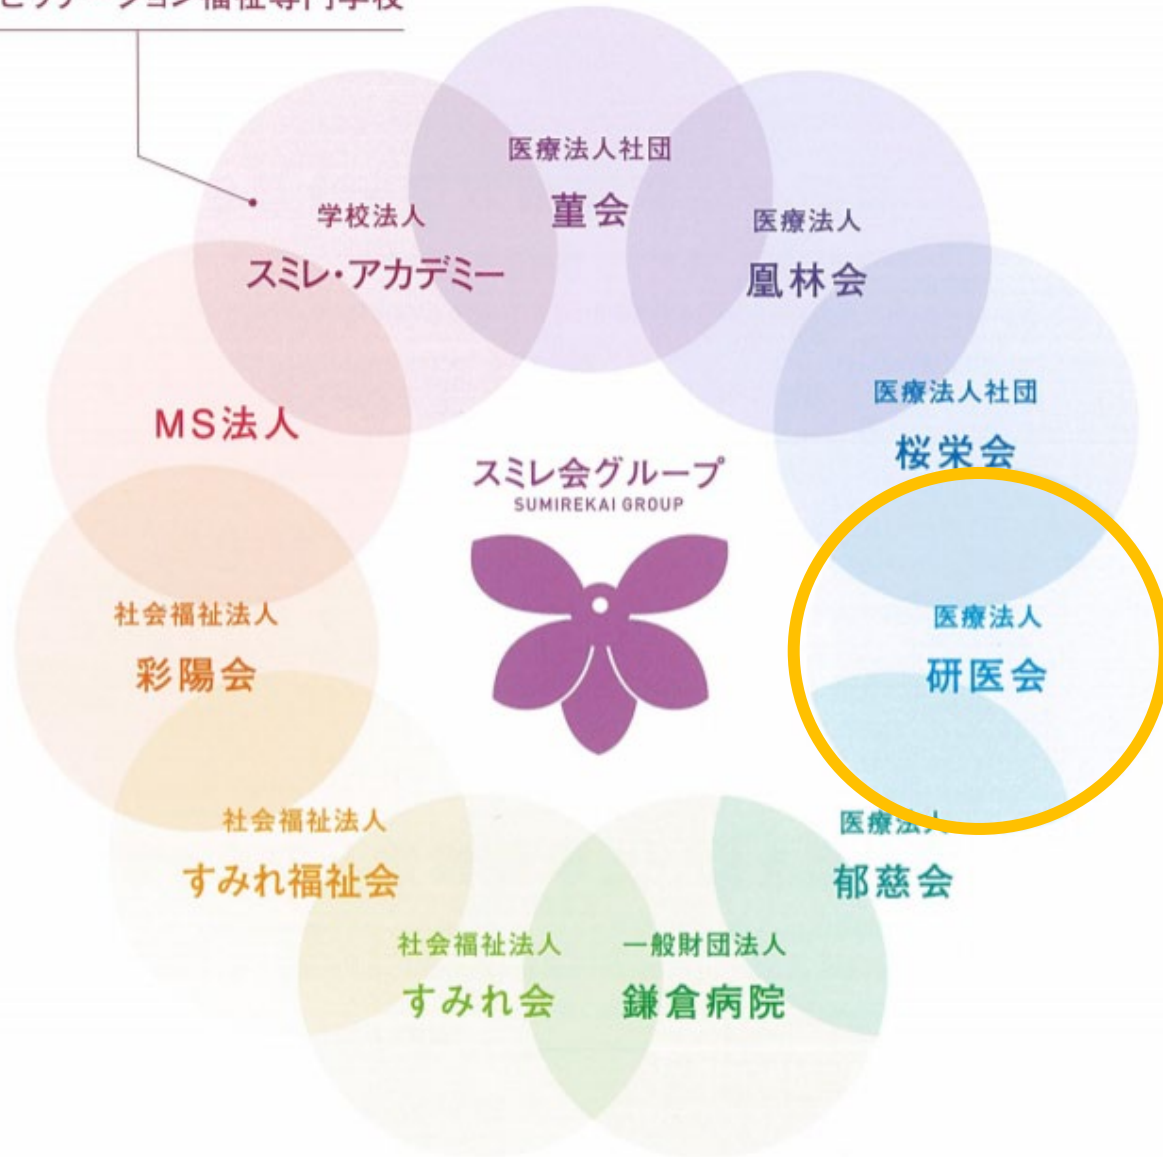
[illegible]

医療法人社団
菫会

学校法人
スミレ・アカデミー

医療法人
凰林会

医療法人社団
桜栄会

MS法人

スミレ会グループ
SUMIREKAI GROUP

社会福祉法人
彩陽会

医療法人
研医会

医療法人
郁慈会

社会福祉法人
すみれ福祉会

社会福祉法人
すみれ会

一般財団法人
鎌倉病院